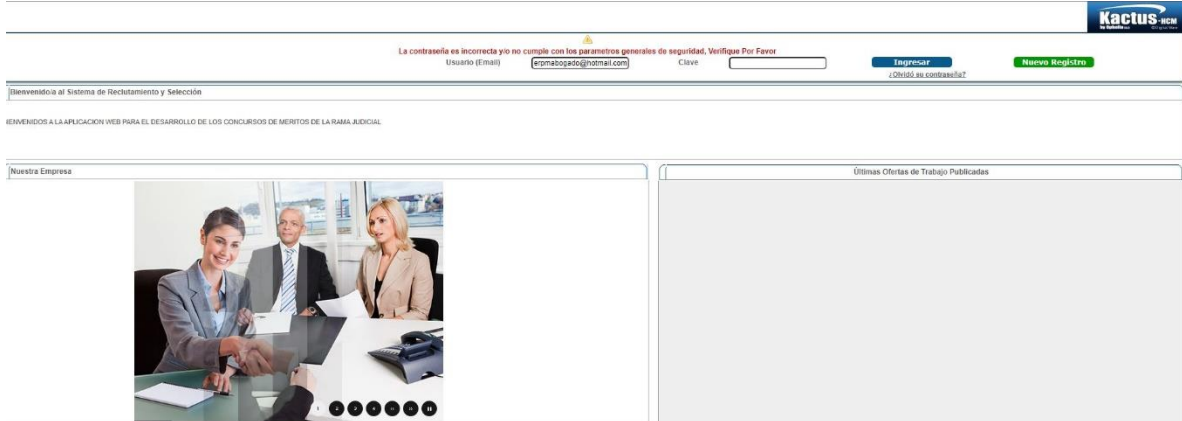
Kactus-HCM

La contraseña es incorrecta y/o no cumple con los parametros generales de seguridad, Verifique Por Favor

Usuario (Email) erpmabogado@hotmail.com Clave

Ingresar

¿Olvidó su contraseña?

Nuevo Registro

Bienvenido/a al Sistema de Reclutamiento y Selección

IENVENIDOS A LA APLICACION WEB PARA EL DESARROLLO DE LOS CONCURSOS DE MERITOS DE LA RAMA JUDICIAL

Nuestra Empresa

Últimas Ofertas de Trabajo Publicadas

1 2 3 4 5 6